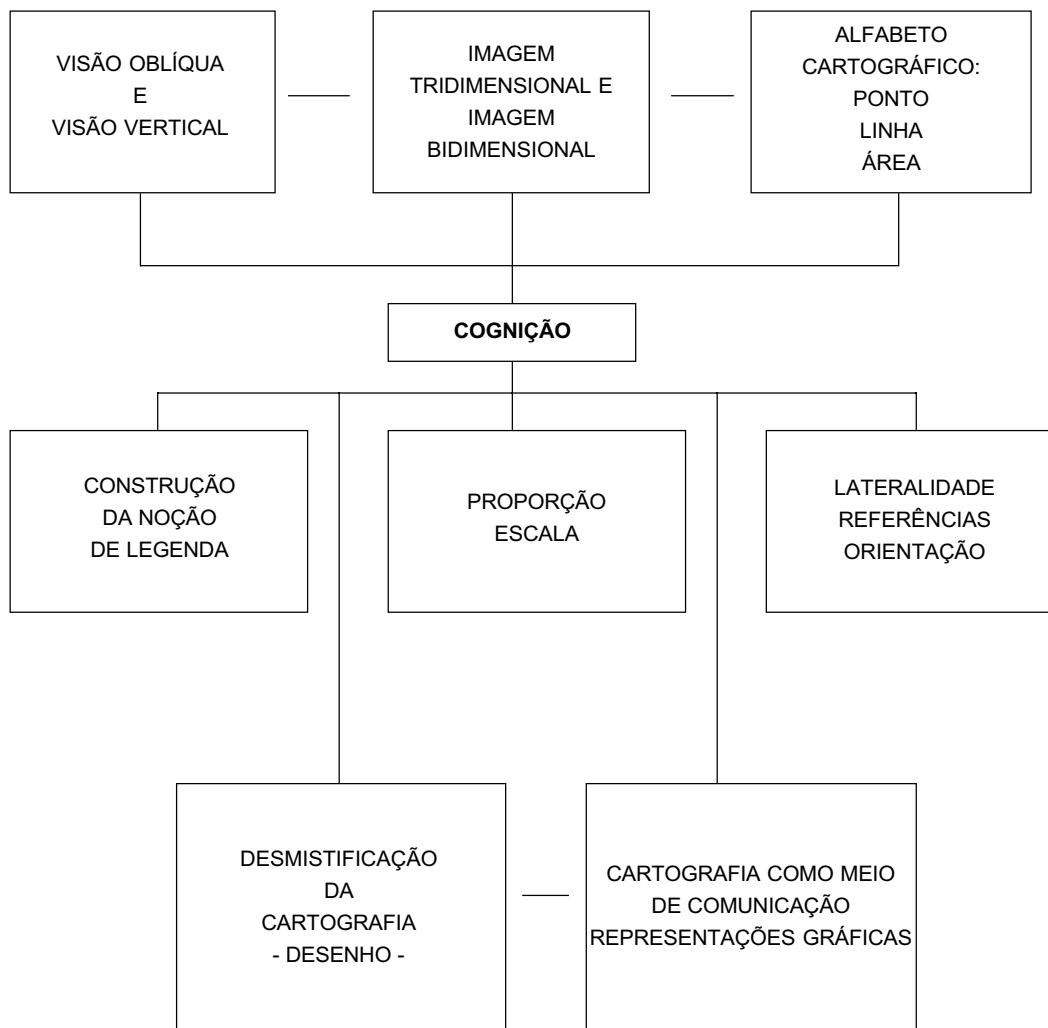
VISÃO OBLÍQUA
E
VISÃO VERTICAL

IMAGEM
TRIDIMENSIONAL E
IMAGEM
BIDIMENSIONAL

ALFABETO
CARTOGRÁFICO:
PONTO
LINHA
ÁREA

COGNIÇÃO

CONSTRUÇÃO
DA NOÇÃO
DE LEGENDA

PROPORÇÃO
ESCALA

LATERALIDADE
REFERÊNCIAS
ORIENTAÇÃO

DESMISTIFICAÇÃO
DA
CARTOGRAFIA
- DESENHO -

CARTOGRAFIA COMO MEIO
DE COMUNICAÇÃO
REPRESENTAÇÕES GRÁFICAS